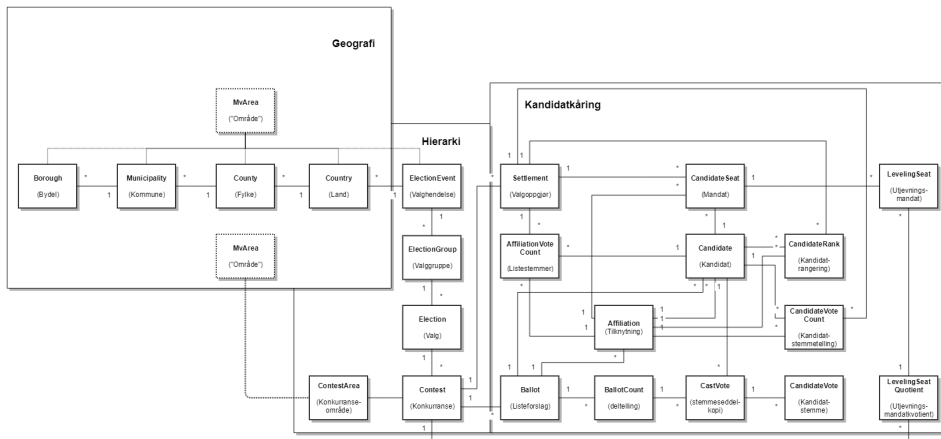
Geografi

MvArea
("Område")

Hierarki

Kandidatkåring

Borough
(Bydel)

Municipality
(Kommune)

County
(Fylke)

Country
(Land)

ElectionEvent
(Valghendelse)

Settlement
(Valgoppgjør)

CandidateSeat
(Mandat)

LevelingSeat
(Utjevningsmandat)

MvArea
("Område")

ElectionGroup
(Valggruppe)

AffiliationVoteCount
(Listestemmer)

Candidate
(Kandidat)

CandidateRank
(Kandidatrangering)

Election
(Valg)

Affiliation
(Tilknytning)

CandidateVoteCount
(Kandidatstemmetelling)

ContestArea
(Konkurranseområde)

Contest
(Konkurranse)

Ballot
(Listeforslag)

BallotCount
(delteiling)

CastVote
(stemmeseddelkopi)

CandidateVote
(Kandidatstemme)

LevelingSeatQuotient
(Utjevningsmandatkvotient)

* 1 * 1 * 1 * 1 * 1 1 1 1 * * 1 1 * * 1 * * 1 * * 1 1 1 1 1 * * 1 1 * * 1 * 1 * 1 * 1 * 1 * 1